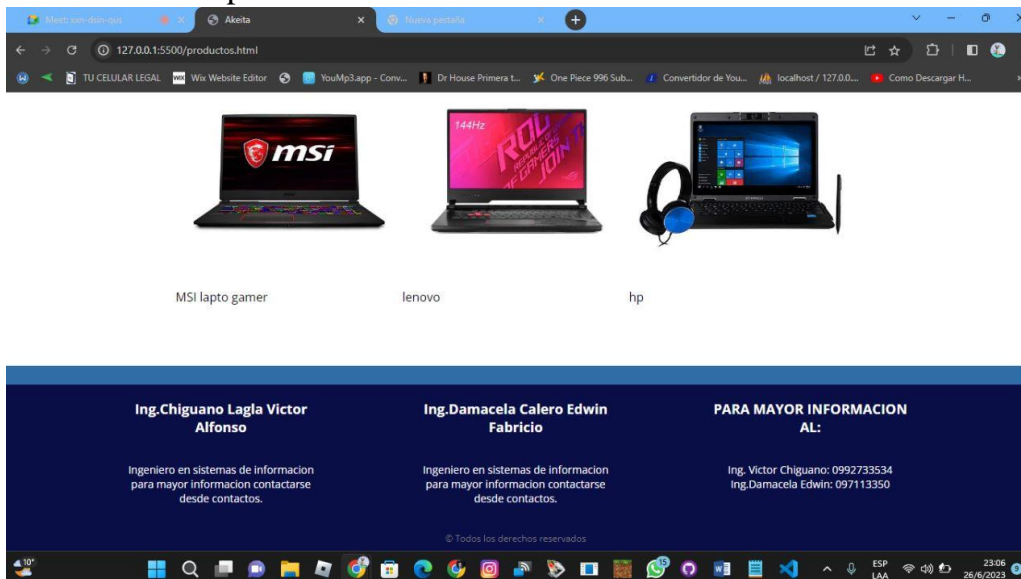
Meet: xxn-dsin-qus
Akeita
Nueva pestaña
127.0.0.1:5500/productos.html
TU CELULAR LEGAL
Wix Website Editor
YouMp3.app - Conv...
Dr House Primera t...
One Piece 996 Sub...
Convertidor de You...
localhost / 127.0.0...
Como Descargar H...

msi
144Hz

MSI lapto gamer
lenovo
hp

Ing.Chiguano Lagla Victor Alfonso

Ingeniero en sistemas de informacion para mayor informacion contactarse desde contactos.

Ing.Damacela Calero Edwin Fabricio

Ingeniero en sistemas de informacion para mayor informacion contactarse desde contactos.

PARA MAYOR INFORMACION AL:

Ing. Victor Chiguano: 0992733534
Ing.Damacela Edwin: 097113350

© Todos los derechos reservados

10°
ESP LAA
23:06
26/6/2023